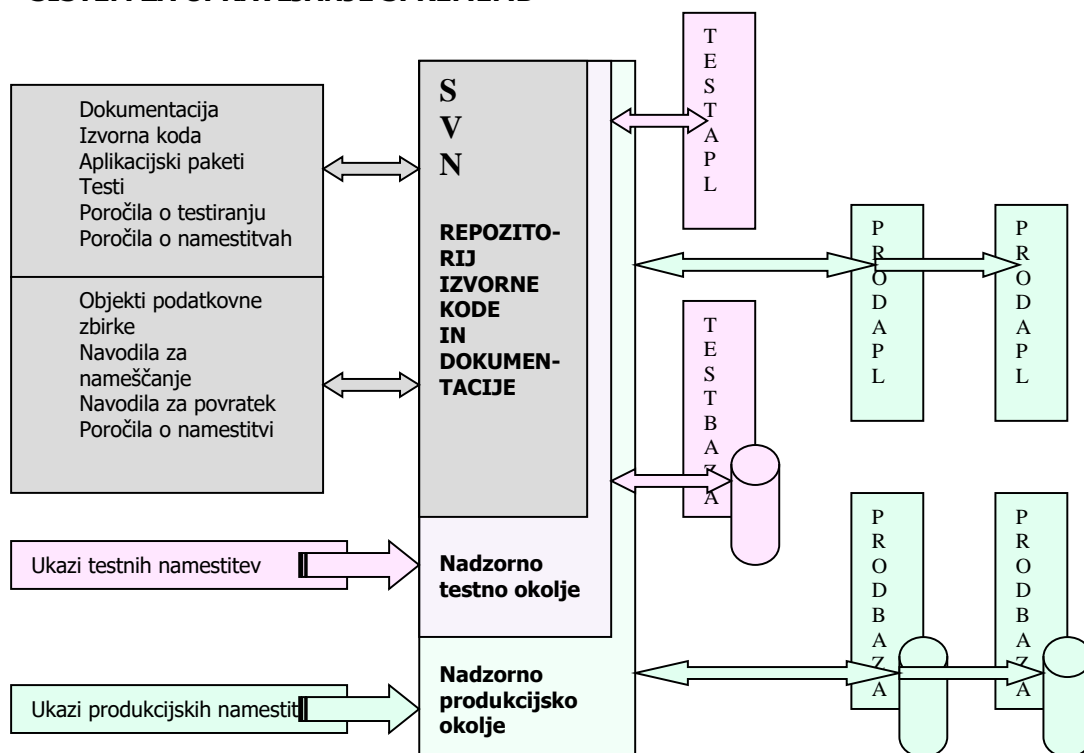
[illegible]

Dokumentacija
Izvorna koda
Aplikacijski paketi
Testi
Poročila o testiranju
Poročila o namestitvah

Objekti podatkovne zbirke
Navodila za nameščanje
Navodila za povratek
Poročila o namestitvi

S
V
N

REPOZITORIJ IZVORNE KODE IN DOKUMENTACIJE

T E S T A P L

P R O D A P L

P R O D A P L

T E S T B A Z A

Ukazi testnih namestitev

Nadzorno testno okolje

P R O D B A Z A

P R O D B A Z A

Ukazi produkcijskih namestit

Nadzorno produkcijsko okolje